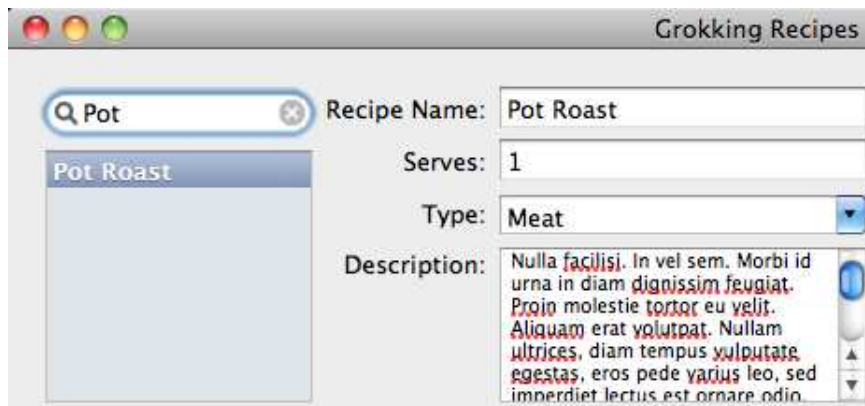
Grokking Recipes

Pot

Pot Roast

Recipe Name: Pot Roast

Serves: 1

Type: Meat

Description: Nulla facilisi. In vel sem. Morbi id urna in diam dignissim feugiat. Proin molestie tortor eu velit. Aliquam erat volutpat. Nullam ultrices, diam tempus vulputate egestas, eros pede varius leo, sed imperdiet lectus est ornare odio.